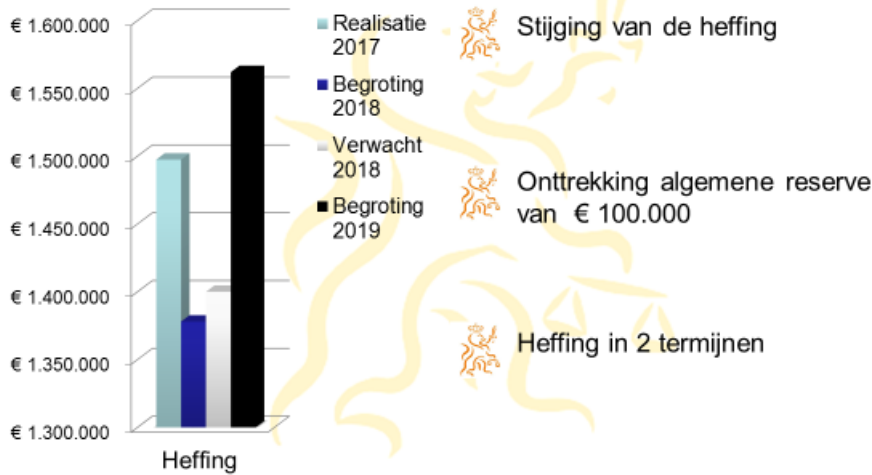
€ 1.600.000
€ 1.550.000
€ 1.500.000
€ 1.450.000
€ 1.400.000
€ 1.350.000
€ 1.300.000
Heffing

Realisatie 2017
Begroting 2018
Verwacht 2018
Begroting 2019

Stijging van de heffing

Onttrekking algemene reserve van € 100.000

Heffing in 2 termijnen